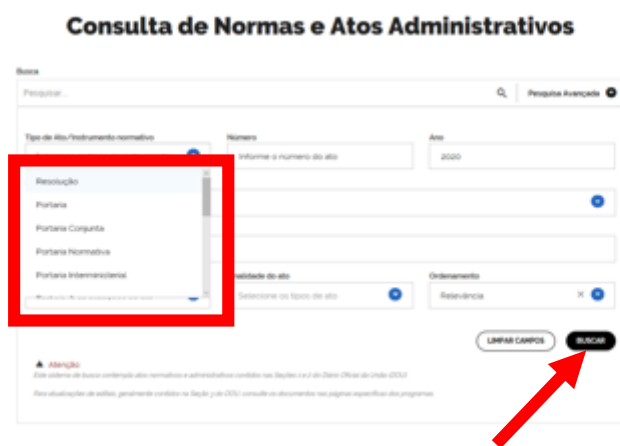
Consulta de Normas e Atos Administrativos

Busca

Pesquisar...

Pesquisa Avançada

Tipo de Ato/Instrumento normativo

Número

Informe o número do ato

Ano

2020

Resolução

Portaria

Portaria Conjunta

Portaria Normativa

Portaria Interministerial

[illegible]

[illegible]nalidade do ato

Selecione os tipos de ato

Ordenamento

Relevância

LIMPAR CAMPOS

BUSCAR

Atenção

Este sistema de busca contempla atos normativos e administrativos contidos nas Seções 1 e 2 do Diário Oficial da União (DOU).

Para atualizações de editais, geralmente contidos na Seção 3 do DOU, consulte os documentos nas páginas específicas dos programas.